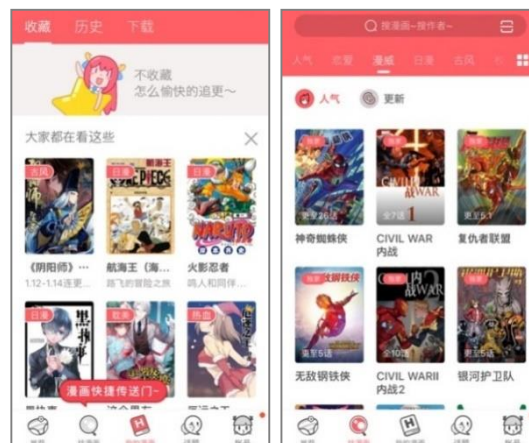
收藏 历史 下载

不收藏
怎么愉快的追更~

大家都在看这些

古风
《阴阳师》
1.12-1.14连更...

日漫
航海王（海...
路飞的冒险之旅

日漫
火影忍者
鸣人和同伴...

日漫

耽美

热血

漫画快捷传送门~

搜漫画-搜作者

人气 恋爱 漫威 日漫 古风

人气 更新

更至26话
神奇蜘蛛侠

全7话
CIVIL WAR
内战

更至51
复仇者联盟

更至5话
无敌钢铁侠

全10话
CIVIL WARII
内战2

更至5话
银河护卫队